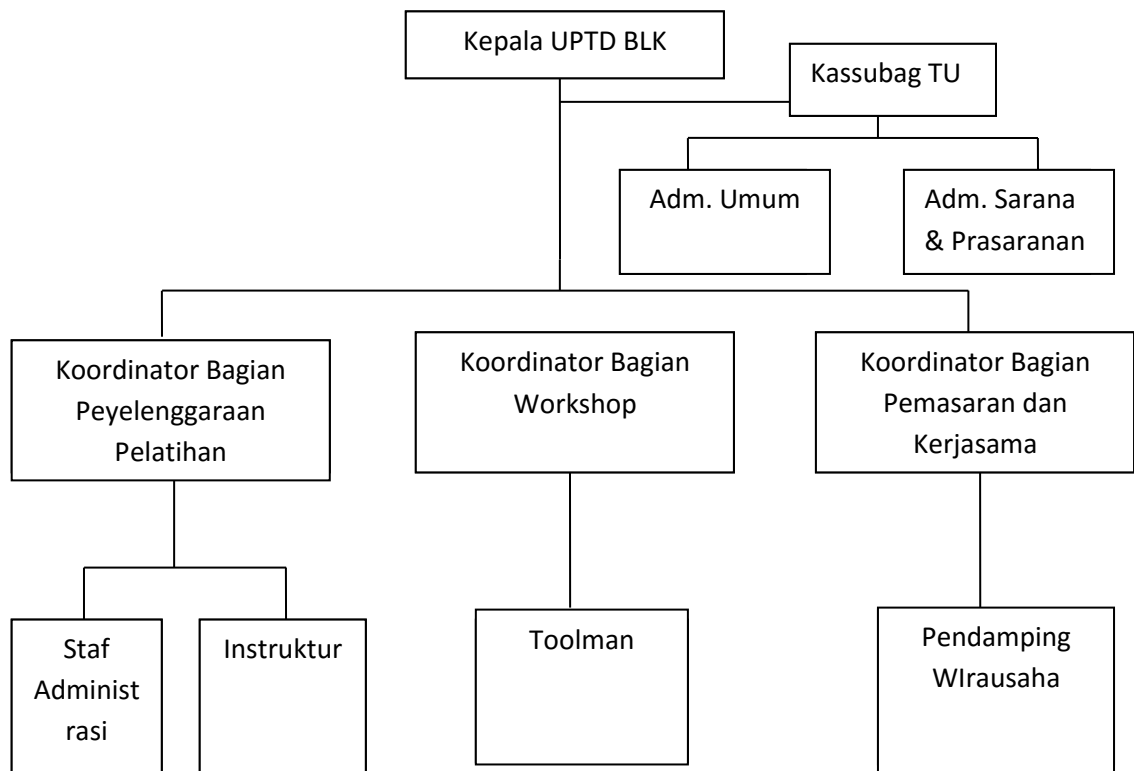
Kepala UPTD BLK

Kassubag TU

Adm. Umum

Adm. Sarana & Prasaranan

Koordinator Bagian Peyelenggaraan Pelatihan

Koordinator Bagian Workshop

Koordinator Bagian Pemasaran dan Kerjasama

Staf Administrasi

Instruktur

Toolman

Pendamping WIrausaha